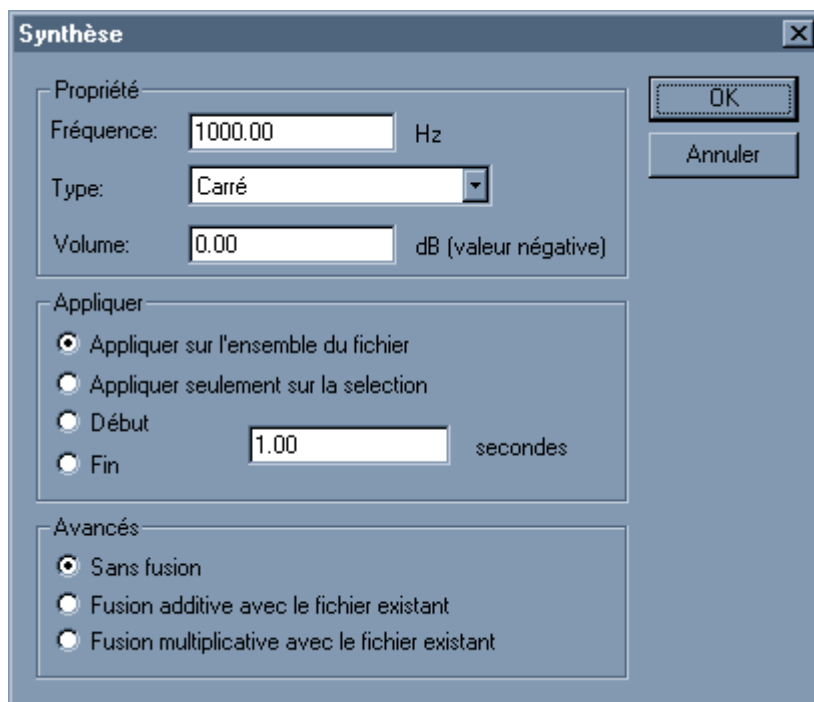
Synthèse

Propriété
Fréquence: 1000.00 Hz
Type: Carré
Volume: 0.00 dB (valeur négative)

OK
Annuler

Appliquer
Appliquer sur l'ensemble du fichier
Appliquer seulement sur la selection
Début
Fin
1.00 secondes

Avancés
Sans fusion
Fusion additive avec le fichier existant
Fusion multiplicative avec le fichier existant